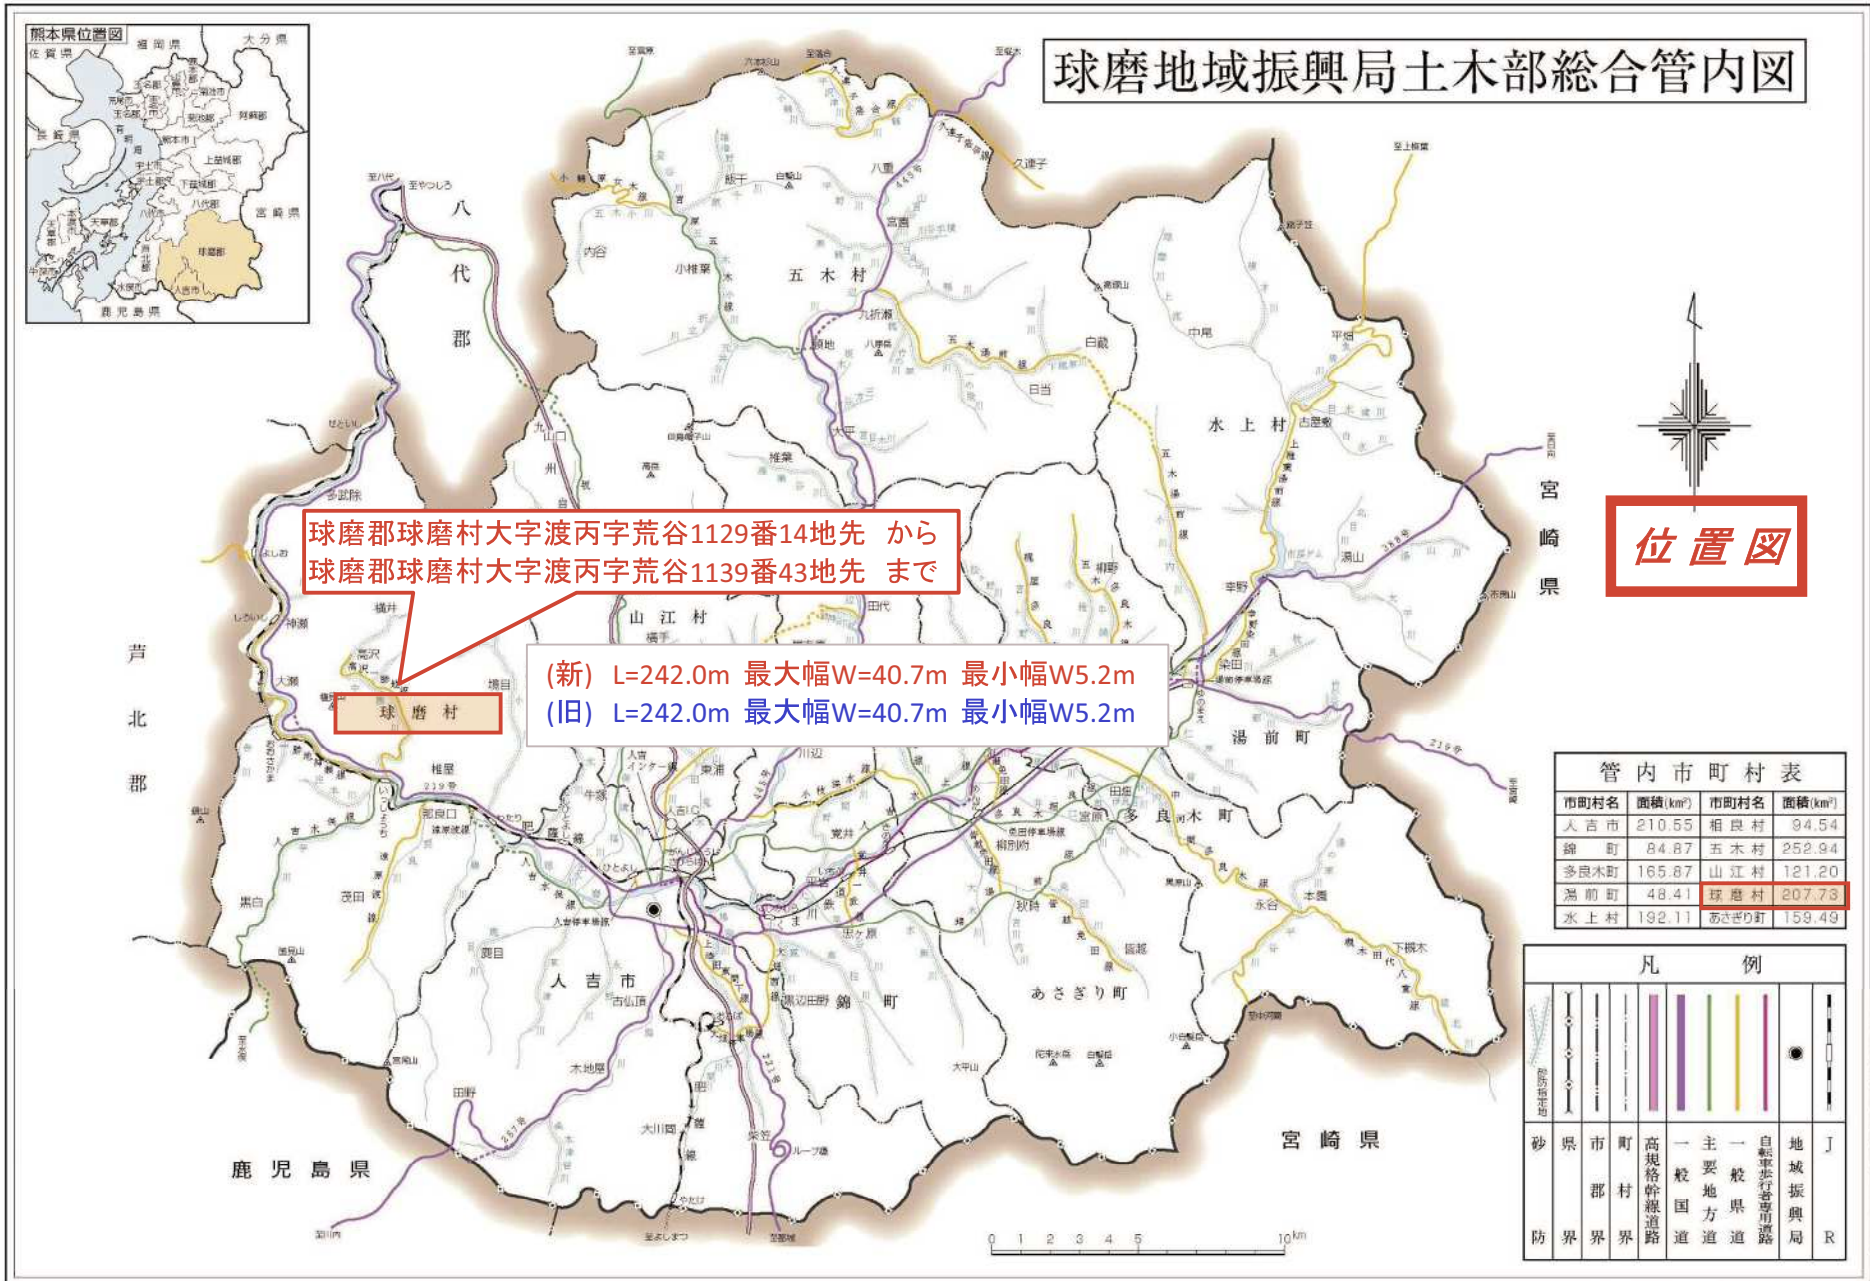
球磨地域振興局土木部総合管内図

熊本県位置図

福岡県
大分県
佐賀県
長崎県
宮崎県
鹿児島県
球磨郡
人吉市

位置図

球磨郡球磨村大字渡丙字荒谷1129番14地先　から
球磨郡球磨村大字渡丙字荒谷1139番43地先　まで

(新)　L=242.0m　最大幅W=40.7m　最小幅W5.2m
(旧)　L=242.0m　最大幅W=40.7m　最小幅W5.2m

八代郡
芦北郡
宮崎県
鹿児島県
宮崎県

球磨村
山江村
五木村
水上村
湯前町
多良木町
人吉市
錦町
あさぎり町
相良村

管内市町村表

| 市町村名 | 面積(km²) | 市町村名 | 面積(km²) |
|---|---|---|---|
| 人吉市 | 210.55 | 相良村 | 94.54 |
| 錦町 | 84.87 | 五木村 | 252.94 |
| 多良木町 | 165.87 | 山江村 | 121.20 |
| 湯前町 | 48.41 | 球磨村 | 207.73 |
| 水上村 | 192.11 | あさぎり町 | 159.49 |

凡例

砂防
県界
市郡界
町村界
高規格幹線道路
一般国道
主要地方道
一般県道
自転車歩行者専用道路
地域振興局
JR

0 1 2 3 4 5 10km